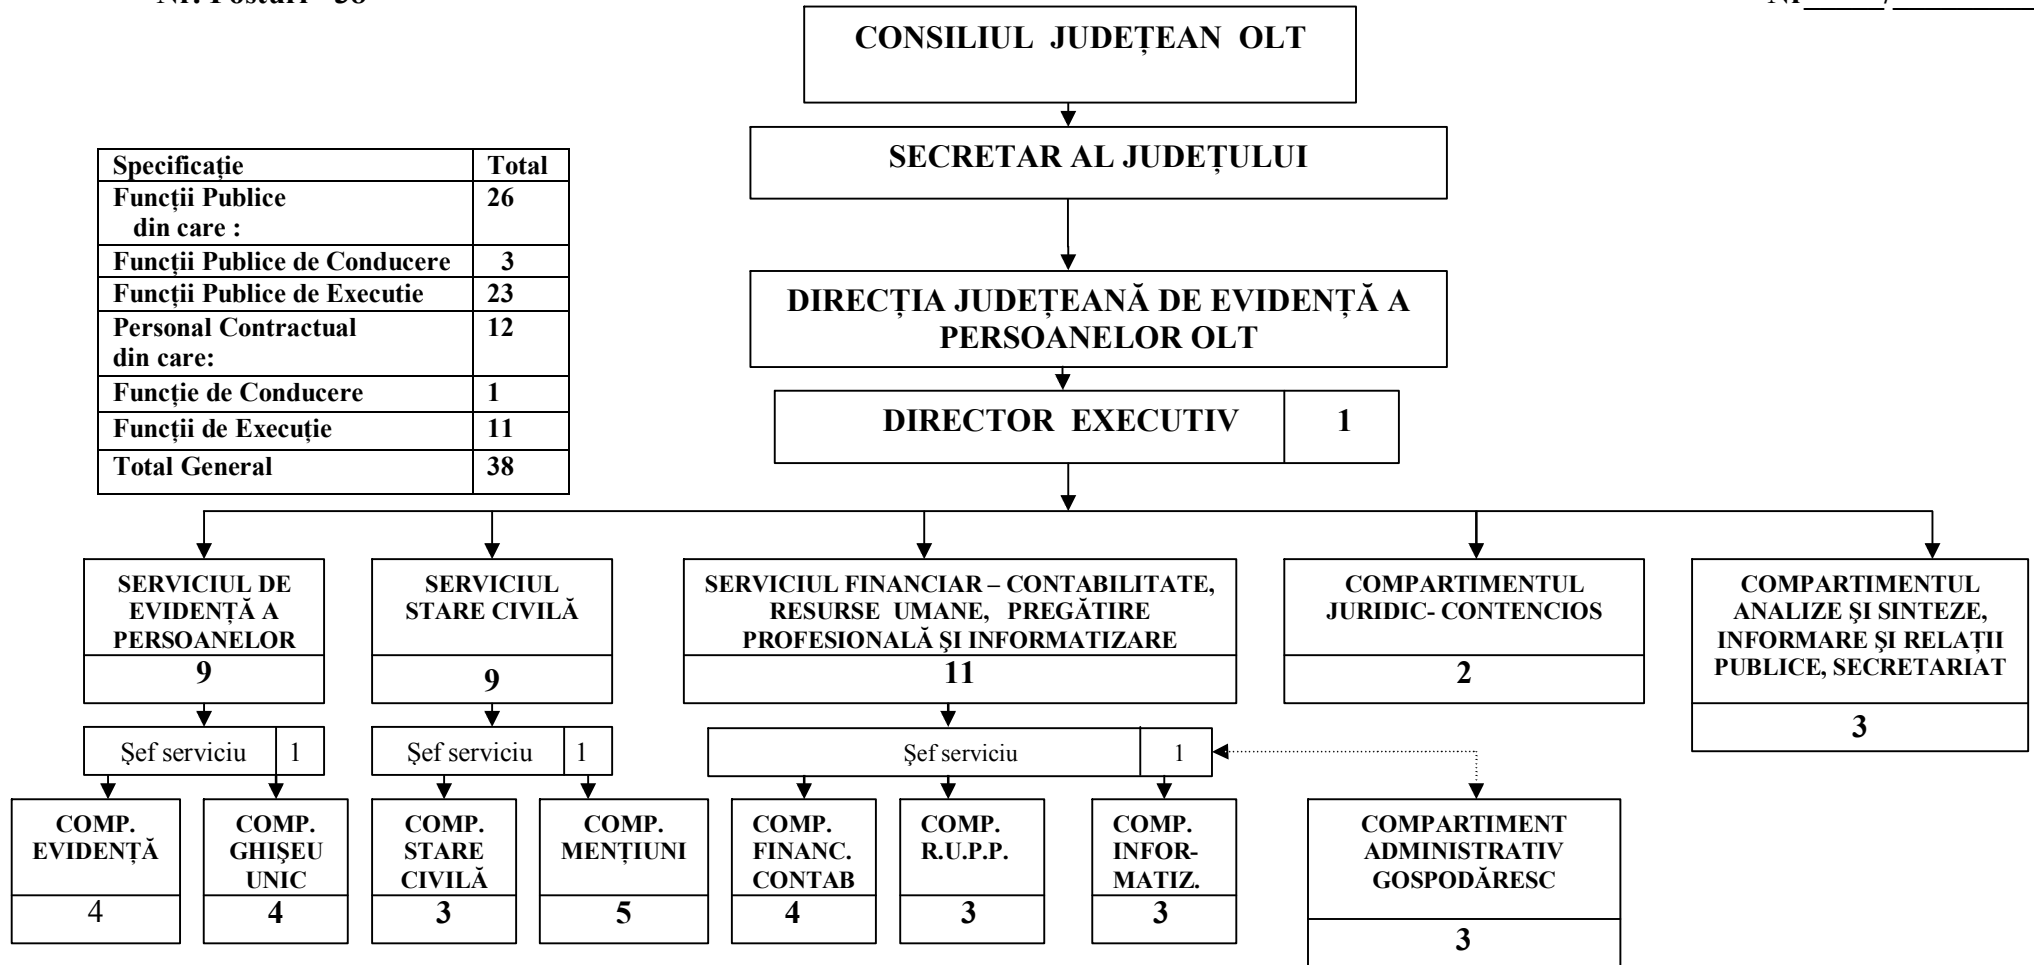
Nr. Posturi - 38

Nr ___ / ______

CONSILIUL JUDEȚEAN OLT

SECRETAR AL JUDEȚULUI

| Specificație | Total |
|---|---|
| Funcții Publice din care : | 26 |
| Funcții Publice de Conducere | 3 |
| Funcții Publice de Executie | 23 |
| Personal Contractual din care: | 12 |
| Funcție de Conducere | 1 |
| Funcții de Execuție | 11 |
| Total General | 38 |

DIRECȚIA JUDEȚEANĂ DE EVIDENȚĂ A PERSOANELOR OLT

DIRECTOR EXECUTIV 1

SERVICIUL DE EVIDENȚĂ A PERSOANELOR 9

Șef serviciu 1

COMP. EVIDENȚĂ 4

COMP. GHIȘEU UNIC 4

SERVICIUL STARE CIVILĂ 9

Șef serviciu 1

COMP. STARE CIVILĂ 3

COMP. MENȚIUNI 5

SERVICIUL FINANCIAR – CONTABILITATE, RESURSE UMANE, PREGĂTIRE PROFESIONALĂ ŞI INFORMATIZARE 11

Şef serviciu 1

COMP. FINANC. CONTAB 4

COMP. R.U.P.P. 3

COMP. INFOR-MATIZ. 3

COMPARTIMENTUL JURIDIC- CONTENCIOS 2

COMPARTIMENT ADMINISTRATIV GOSPODĂRESC 3

COMPARTIMENTUL ANALIZE ŞI SINTEZE, INFORMARE ŞI RELAȚII PUBLICE, SECRETARIAT 3